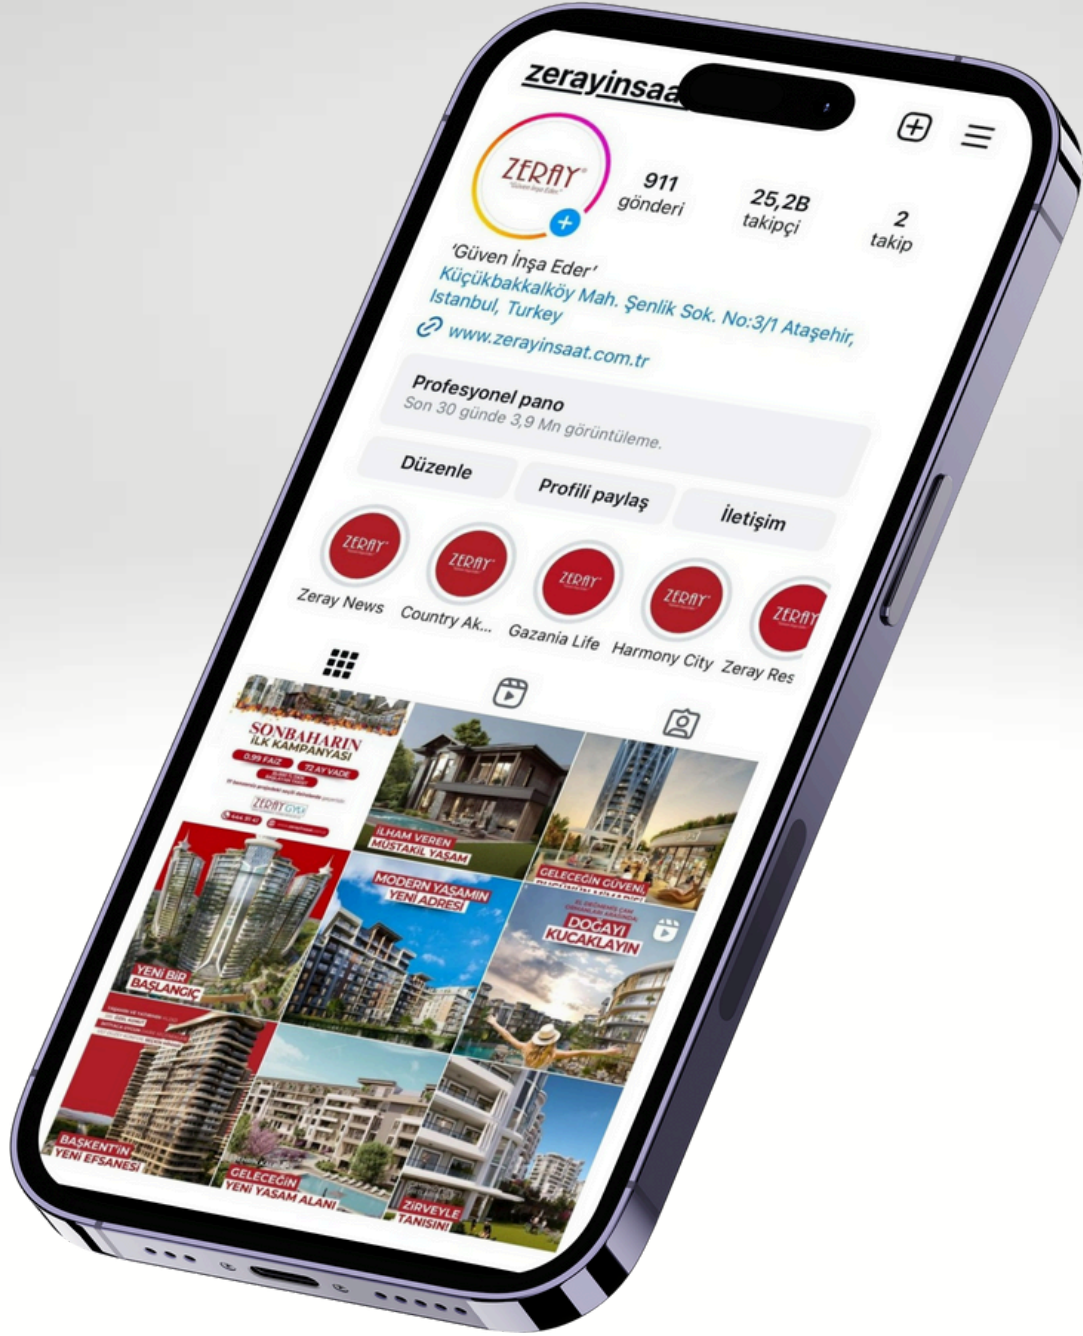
zerayinsaa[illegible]

ZERAY
"Güven İnşa Eder"

911
gönderi

25,2B
takipçi

2
takip

'Güven İnşa Eder'
Küçükbakkalköy Mah. Şenlik Sok. No:3/1 Ataşehir, Istanbul, Turkey
www.zerayinsaat.com.tr

Profesyonel pano
Son 30 günde 3,9 Mn görüntüleme.

Düzenle
Profili paylaş
İletişim

ZERAY
Zeray News
ZERAY
Country Ak...
ZERAY
Gazania Life
ZERAY
Harmony City
ZERAY
Zeray Res

SONBAHARIN İLK KAMPANYASI
0,99 FAİZ
72 AY VADE
ZERAY GYO

İLHAM VEREN MÜSTAKİL YAŞAM

GELECEĞİN GÜVENL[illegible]

YENİ BİR BAŞLANGIÇ

MODERN YAŞAMIN YENİ ADRESİ

DOĞAYI KUCAKLAYIN

BAŞKENT'İN YENİ EFSANESİ

GELECEĞİN YENİ YAŞAM ALANI

ZİRVEYLE TANIŞIN!